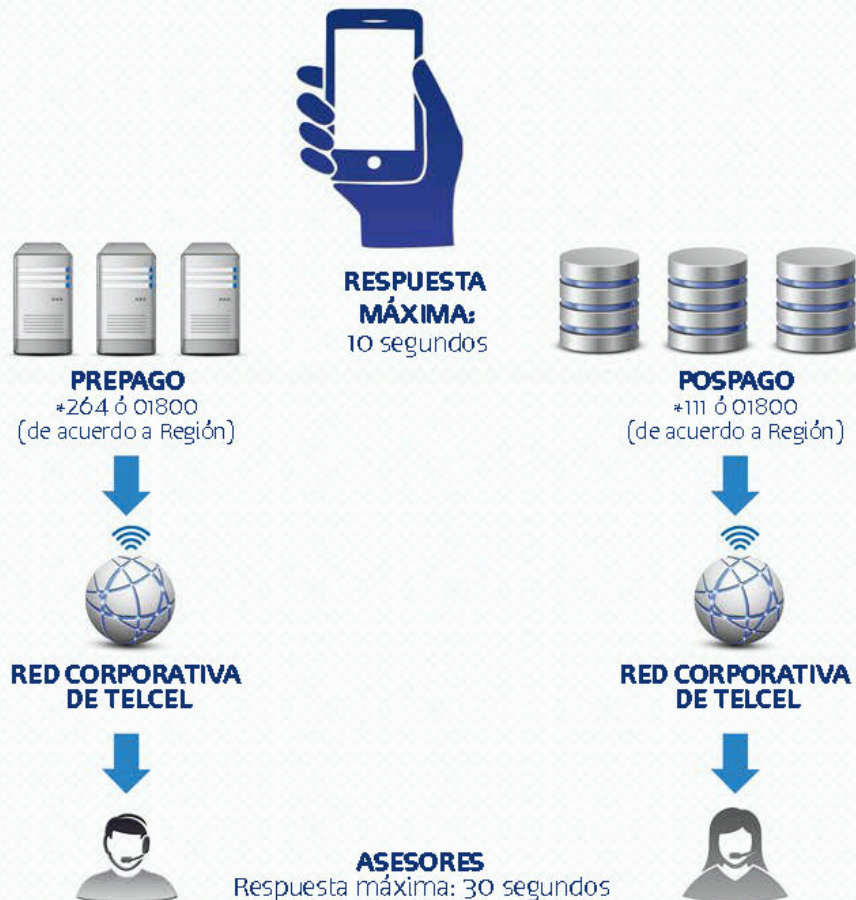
RESPUESTA MÁXIMA:
10 segundos

PREPAGO
*264 ó 01800
(de acuerdo a Región)

POSPAGO
*111 ó 01800
(de acuerdo a Región)

RED CORPORATIVA DE TELCEL

RED CORPORATIVA DE TELCEL

ASESORES
Respuesta máxima: 30 segundos